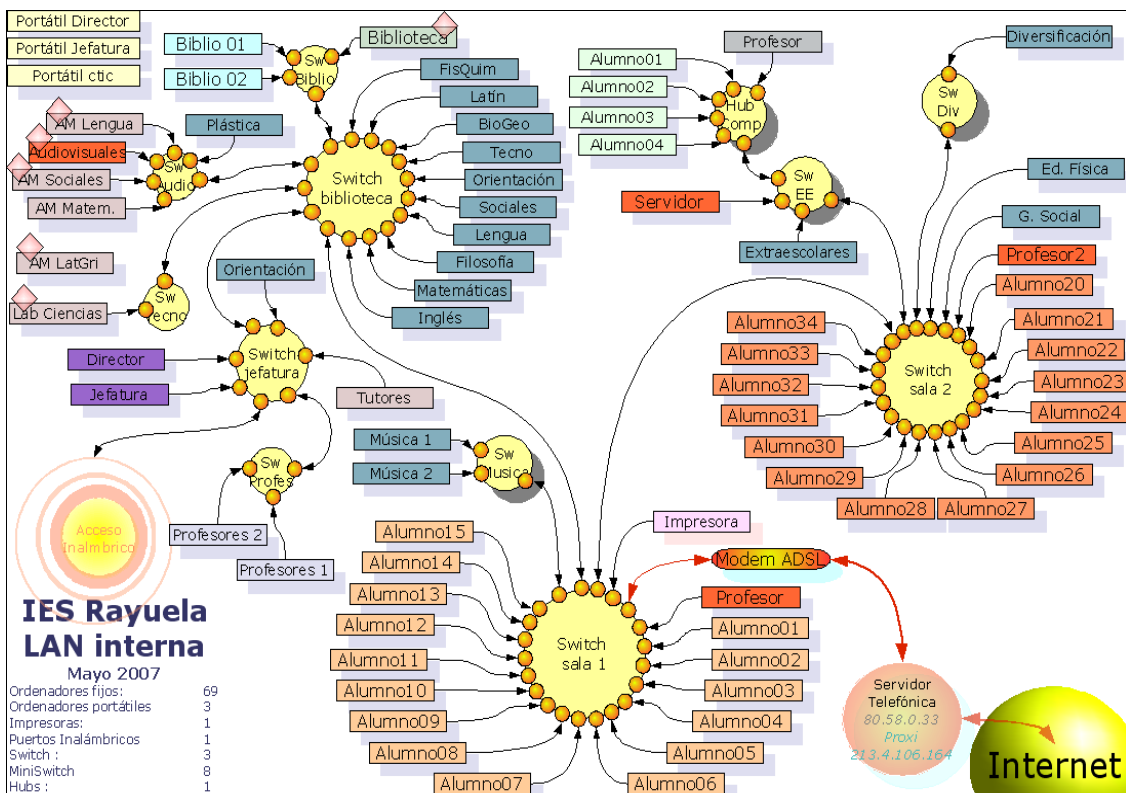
Portátil Director
Portátil Jefatura
Portátil ctic
Biblio 01
Biblio 02
Sw Biblio
Biblioteca
FisQuim
Latín
BioGeo
Tecno
Orientación
Sociales
Lengua
Filosofía
Matemáticas
Inglés
Switch biblioteca
AM Lengua
Plástica
Audiovisuales
AM Sociales
AM Matem.
Sw Audio
AM LatGri
Lab Ciencias
Sw Tecno
Orientación
Switch jefatura
Director
Jefatura
Tutores
Sw Profes
Profesores 2
Profesores 1
Acceso Inalámbrico
Alumno01
Alumno02
Alumno03
Alumno04
Profesor
Hub Comp
Sw EE
Servidor
Extraescolares
Diversificación
Sw Div
Ed. Física
G. Social
Profesor2
Alumno20
Alumno21
Alumno22
Alumno23
Alumno24
Alumno25
Alumno26
Alumno27
Alumno28
Alumno29
Alumno30
Alumno31
Alumno32
Alumno33
Alumno34
Switch sala 2
Música 1
Música 2
Sw Musica
Impresora
Modem ADSL
Alumno15
Alumno14
Alumno13
Alumno12
Alumno11
Alumno10
Alumno09
Alumno08
Alumno07
Alumno06
Alumno05
Alumno04
Alumno03
Alumno02
Alumno01
Profesor
Switch sala 1
Servidor Telefónica
80.58.0.33
Proxi
213.4.106.164
Internet

IES Rayuela
LAN interna
Mayo 2007

| | |
|---|---|
| Ordenadores fijos: | 69 |
| Ordenadores portátiles | 3 |
| Impresoras: | 1 |
| Puertos Inalámbricos | 1 |
| Switch : | 3 |
| MiniSwitch | 8 |
| Hubs : | 1 |